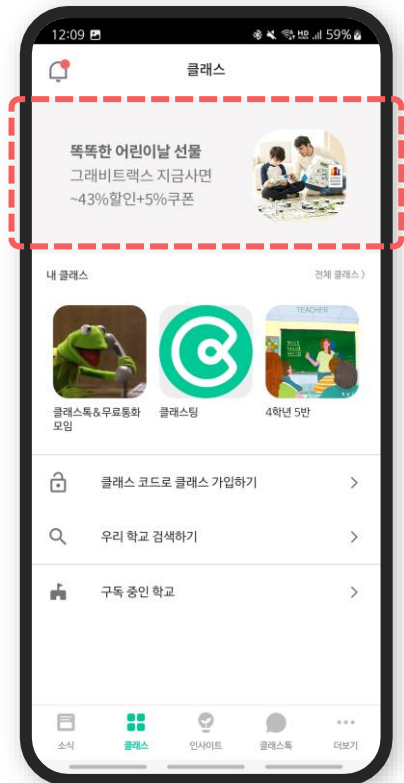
12:09 59%

클래스

똑똑한 어린이날 선물
그래비트랙스 지금사면
~43%할인+5%쿠폰

내 클래스
전체 클래스 〉

클래스톡&무료통화 모임

클래스팅

TEACHER

4학년 5반

클래스 코드로 클래스 가입하기

우리 학교 검색하기

구독 중인 학교

소식
클래스
인사이트
클래스톡
더보기